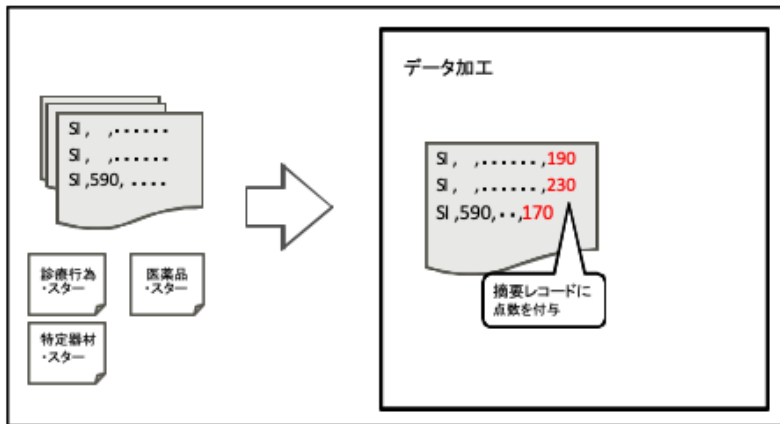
SI ,　,・・・・・・
SI ,　,・・・・・・
SI ,590, ・・・・

診療行為
・スター

医薬品
・スター

特定器材
・スター

データ加工

SI ,　,・・・・・・,190
SI ,　,・・・・・・,230
SI ,590,・・,170

摘要レコードに
点数を付与